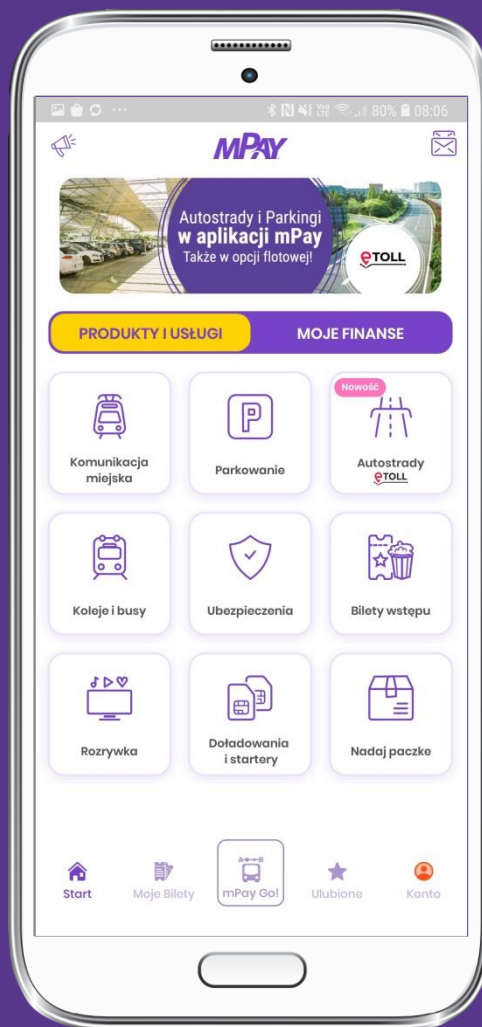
80% 08:06

MPAY

Autostrady i Parkingi
w aplikacji mPay
Także w opcji flotowej!

eTOLL

PRODUKTY I USŁUGI
MOJE FINANSE

Komunikacja miejska
Parkowanie
Nowość
Autostrady eTOLL

Koleje i busy
Ubezpieczenia
Bilety wstępu

Rozrywka
Doładowania i startery
Nadaj paczke

Start
Moje Bilety
mPay Go!
Ulubione
Konto